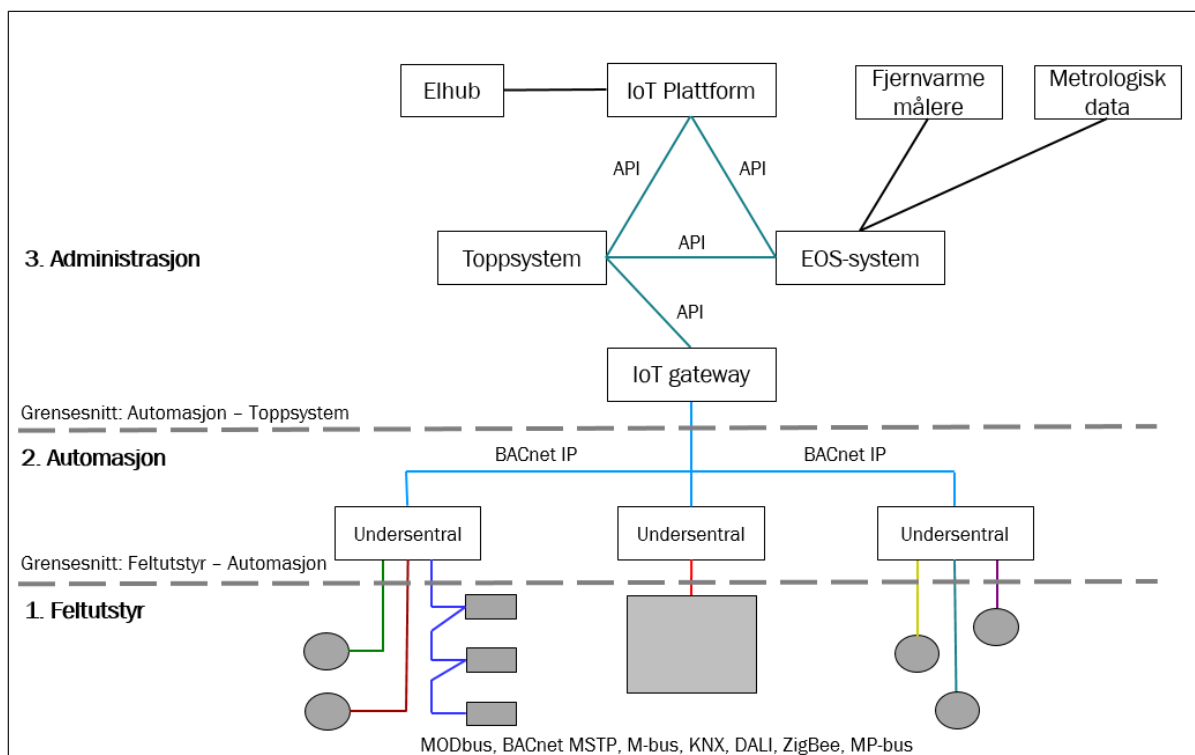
Elhub

IoT Plattform

Fjernvarme målere

Metrologisk data

API

API

3. Administrasjon

Toppsystem

API

EOS-system

API

IoT gateway

Grensesnitt: Automasjon – Toppsystem

2. Automasjon

BACnet IP

BACnet IP

Undersentral

Undersentral

Undersentral

Grensesnitt: Feltutstyr – Automasjon

1. Feltutstyr

MODbus, BACnet MSTP, M-bus, KNX, DALI, ZigBee, MP-bus